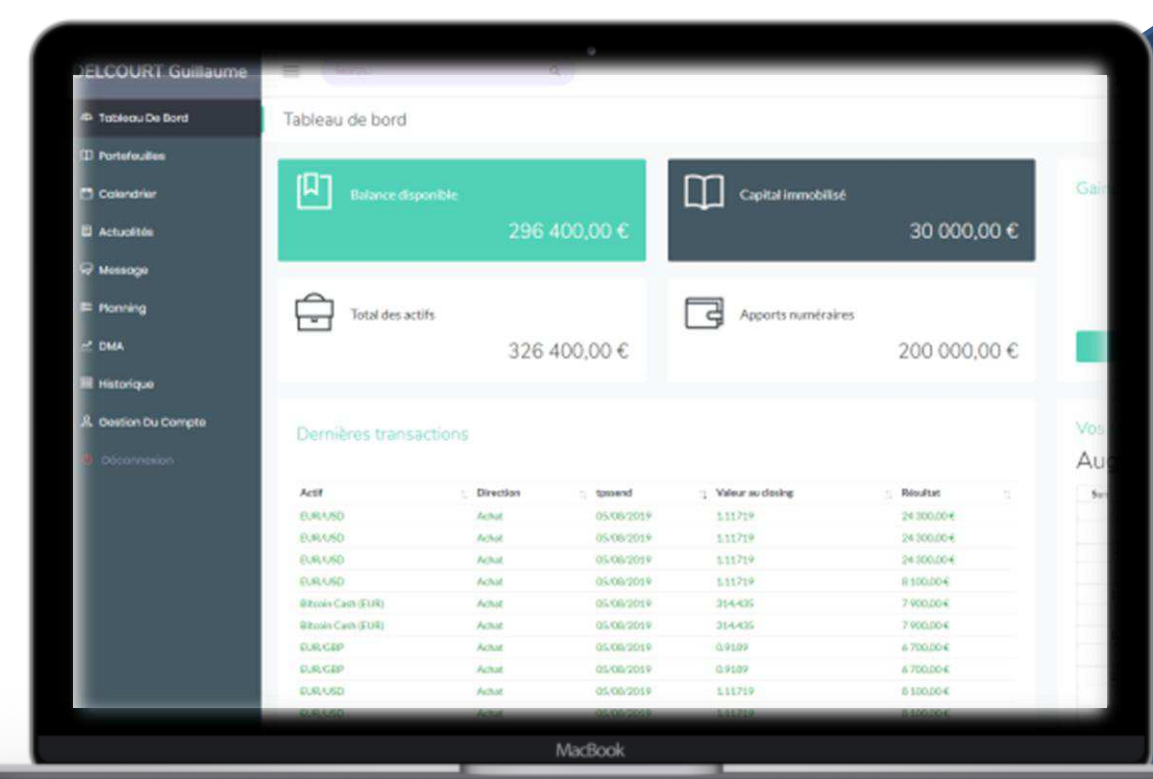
DELCOURT Guillaume

Tableau De Bord
Portefeuilles
Calendrier
Actualités
Message
Planning
DMA
Historique
Gestion Du Compte
Déconnexion

Tableau de bord

Balance disponible
296 400,00 €

Capital immobilisé
30 000,00 €

Gai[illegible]

Total des actifs
326 400,00 €

Apports numéraires
200 000,00 €

Dernières transactions

Vos
Aug

| Actif | Direction | tpssend | Valeur au closing | Résultat |
|---|---|---|---|---|
| EUR/USD | Achat | 05/08/2019 | 1.11719 | 24 300,00 € |
| EUR/USD | Achat | 05/08/2019 | 1.11719 | 24 300,00 € |
| EUR/USD | Achat | 05/08/2019 | 1.11719 | 24 300,00 € |
| EUR/USD | Achat | 05/08/2019 | 1.11719 | 8 100,00 € |
| Bitcoin Cash (EUR) | Achat | 05/08/2019 | 314.435 | 7 900,00 € |
| Bitcoin Cash (EUR) | Achat | 05/08/2019 | 314.435 | 7 900,00 € |
| EUR/GBP | Achat | 05/08/2019 | 0.9109 | 6 700,00 € |
| EUR/GBP | Achat | 05/08/2019 | 0.9109 | 6 700,00 € |
| EUR/USD | Achat | 05/08/2019 | 1.11719 | 8 100,00 € |
| EUR/USD | Achat | 05/08/2019 | 1.11719 | 8 100,00 € |

MacBook